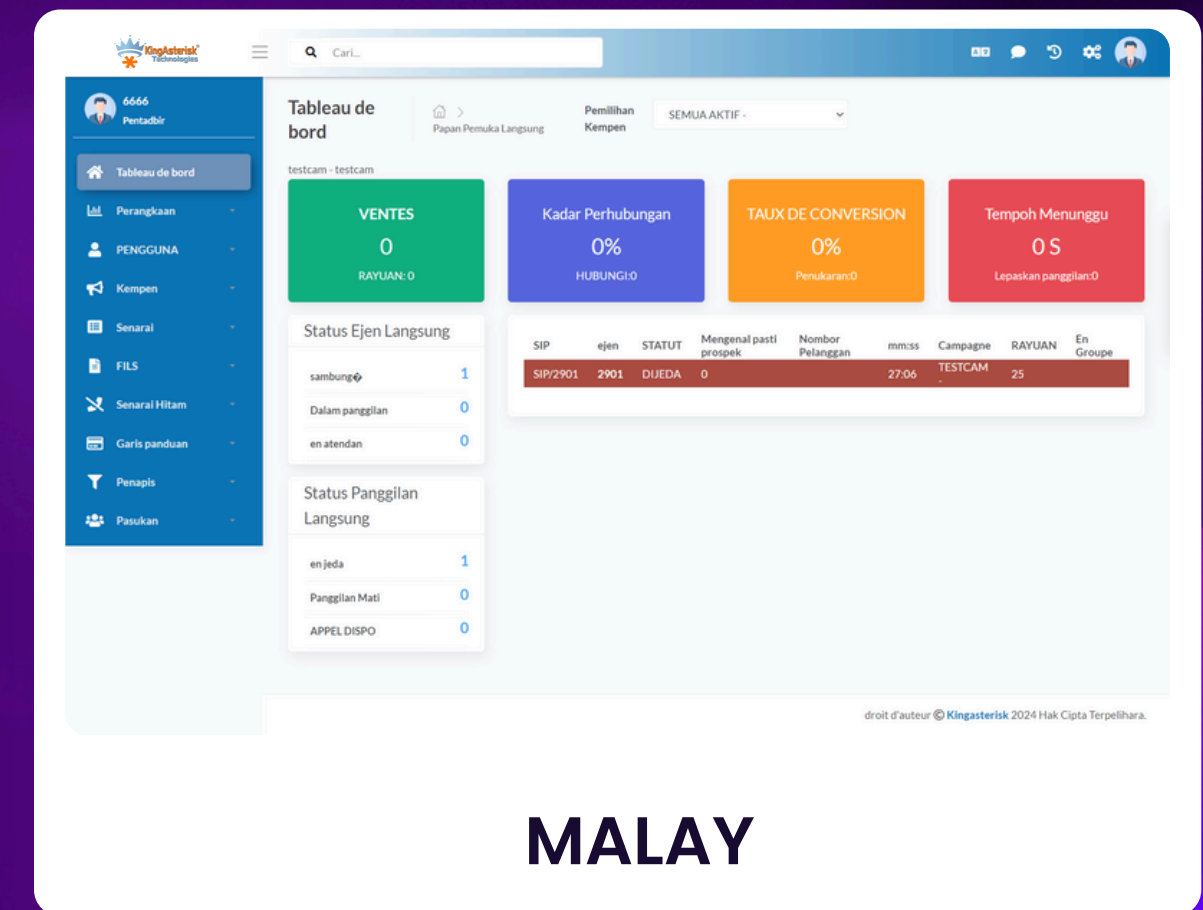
KingAsterisk Technologies

Cari...

6666
Pentadbir

Tableau de bord
Perangkaan
PENGGUNA
Kempen
Senarai
FILS
Senarai Hitam
Garis panduan
Penapis
Pasukan

Tableau de bord

Papan Pemuka Langsung

Pemilihan Kempen

SEMUA AKTIF -

testcam - testcam

VENTES
0
RAYUAN: 0

Kadar Perhubungan
0%
HUBUNGI:0

TAUX DE CONVERSION
0%
Penukaran:0

Tempoh Menunggu
0 S
Lepaskan panggilan:0

Status Ejen Langsung

sambung� 1
Dalam panggilan 0
en atendan 0

Status Panggilan Langsung

en jeda 1
Panggilan Mati 0
APPEL DISPO 0

| SIP | ejen | STATUT | Mengenal pasti prospek | Nombor Pelanggan | mm:ss | Campagne | RAYUAN | En Groupe |
|---|---|---|---|---|---|---|---|---|
| SIP/2901 | 2901 | DIJEDA | 0 | | 27:06 | TESTCAM - | 25 | |

droit d'auteur © Kingasterisk 2024 Hak Cipta Terpelihara.

MALAY